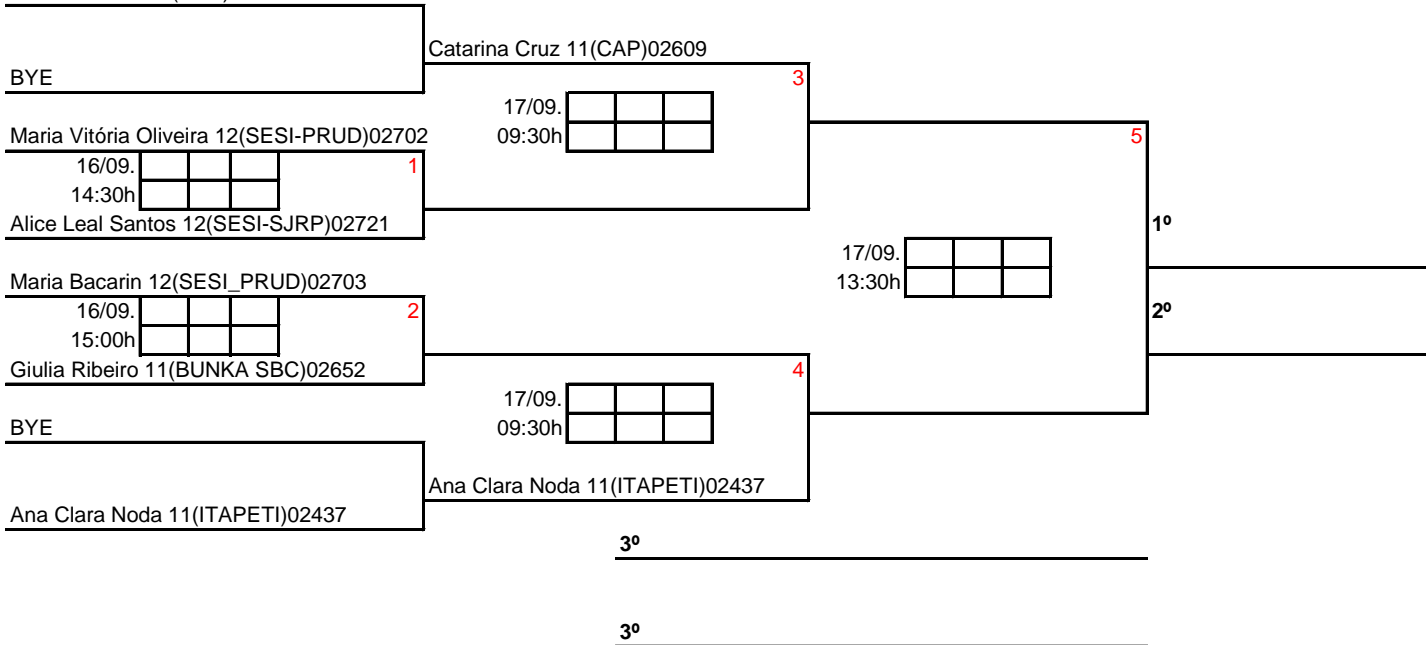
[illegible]

BYE

Catarina Cruz 11(CAP)02609

3

17/09.
09:30h

Maria Vitória Oliveira 12(SESI-PRUD)02702

5

16/09.
14:30h

1

Alice Leal Santos 12(SESI-SJRP)02721

1º

17/09.
13:30h

Maria Bacarin 12(SESI_PRUD)02703

16/09.
15:00h

2

2º

Giulia Ribeiro 11(BUNKA SBC)02652

4

17/09.
09:30h

BYE

Ana Clara Noda 11(ITAPETI)02437

Ana Clara Noda 11(ITAPETI)02437

3º

3º